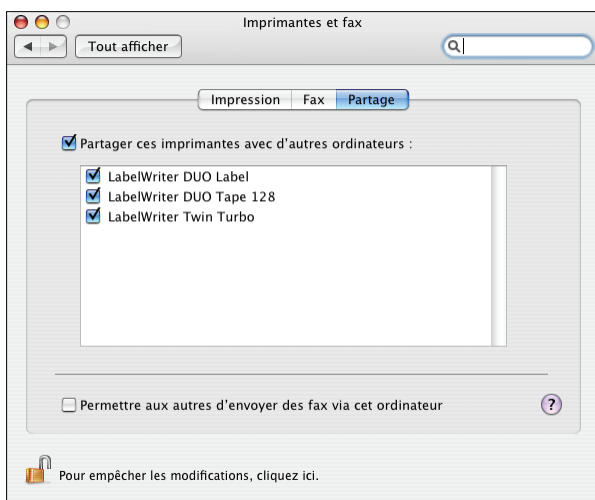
Imprimantes et fax

Tout afficher

Impression | Fax | Partage

Partager ces imprimantes avec d'autres ordinateurs :

LabelWriter DUO Label
LabelWriter DUO Tape 128
LabelWriter Twin Turbo

Permettre aux autres d'envoyer des fax via cet ordinateur

?

Pour empêcher les modifications, cliquez ici.